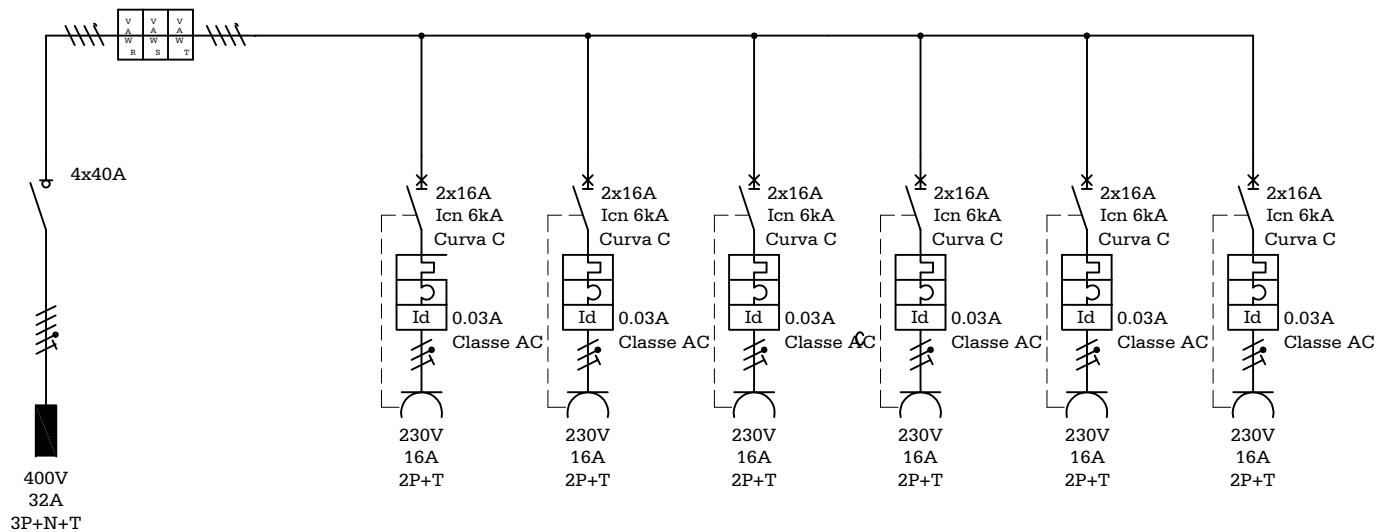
V A W R | V A W S | V A W T

4x40A

400V
32A
3P+N+T

2x16A
Icn 6kA
Curva C
Id
0.03A
Classe AC
230V
16A
2P+T

2x16A
Icn 6kA
Curva C
Id
0.03A
Classe AC
230V
16A
2P+T

2x16A
Icn 6kA
Curva C
Id
0.03A
Classe AC
230V
16A
2P+T

2x16A
Icn 6kA
Curva C
Id
0.03A
Classe AC
230V
16A
2P+T

2x16A
Icn 6kA
Curva C
Id
0.03A
Classe AC
230V
16A
2P+T

2x16A
Icn 6kA
Curva C
Id
0.03A
Classe AC
230V
16A
2P+T